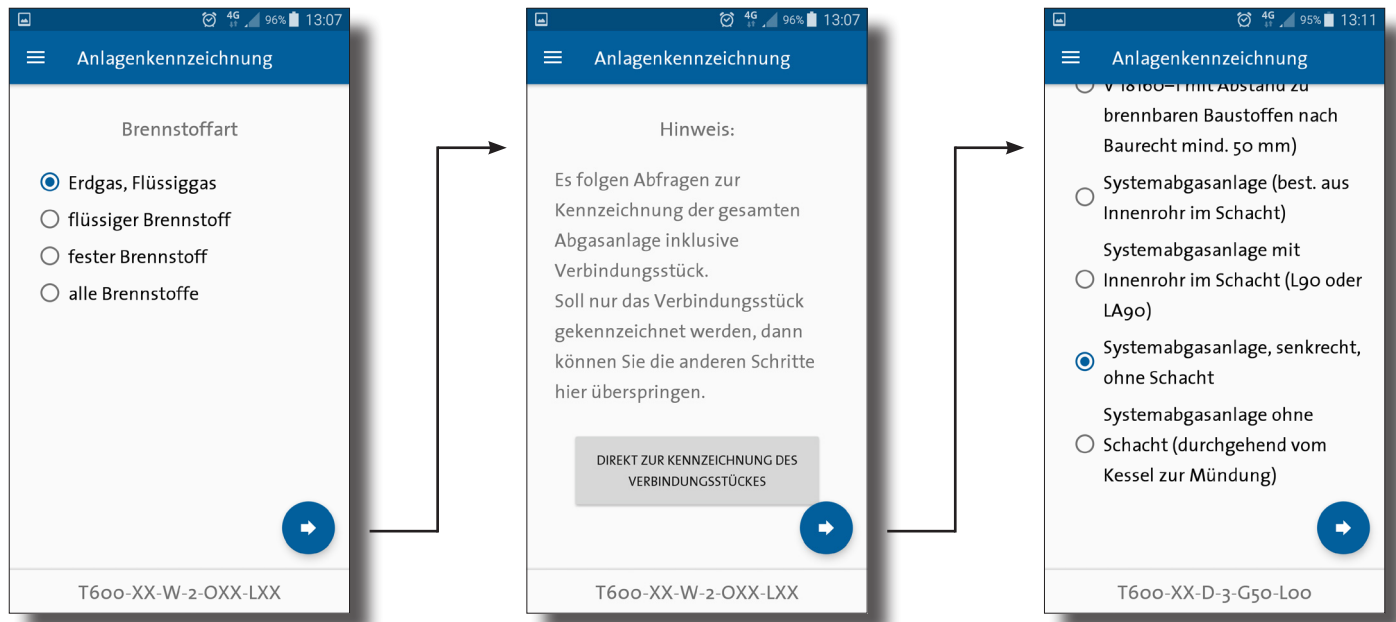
4G 96% 13:07

Anlagenkennzeichnung

Brennstoffart

Erdgas, Flüssiggas
flüssiger Brennstoff
fester Brennstoff
alle Brennstoffe

T600-XX-W-2-OXX-LXX

4G 96% 13:07

Anlagenkennzeichnung

Hinweis:

Es folgen Abfragen zur Kennzeichnung der gesamten Abgasanlage inklusive Verbindungsstück.
Soll nur das Verbindungsstück gekennzeichnet werden, dann können Sie die anderen Schritte hier überspringen.

DIREKT ZUR KENNZEICHNUNG DES VERBINDUNGSSTÜCKES

T600-XX-W-2-OXX-LXX

4G 95% 13:11

Anlagenkennzeichnung

V-18160-1 mit Abstand zu brennbaren Baustoffen nach Baurecht mind. 50 mm)

Systemabgasanlage (best. aus Innenrohr im Schacht)

Systemabgasanlage mit Innenrohr im Schacht (L90 oder LA90)

Systemabgasanlage, senkrecht, ohne Schacht

Systemabgasanlage ohne Schacht (durchgehend vom Kessel zur Mündung)

T600-XX-D-3-G50-L00